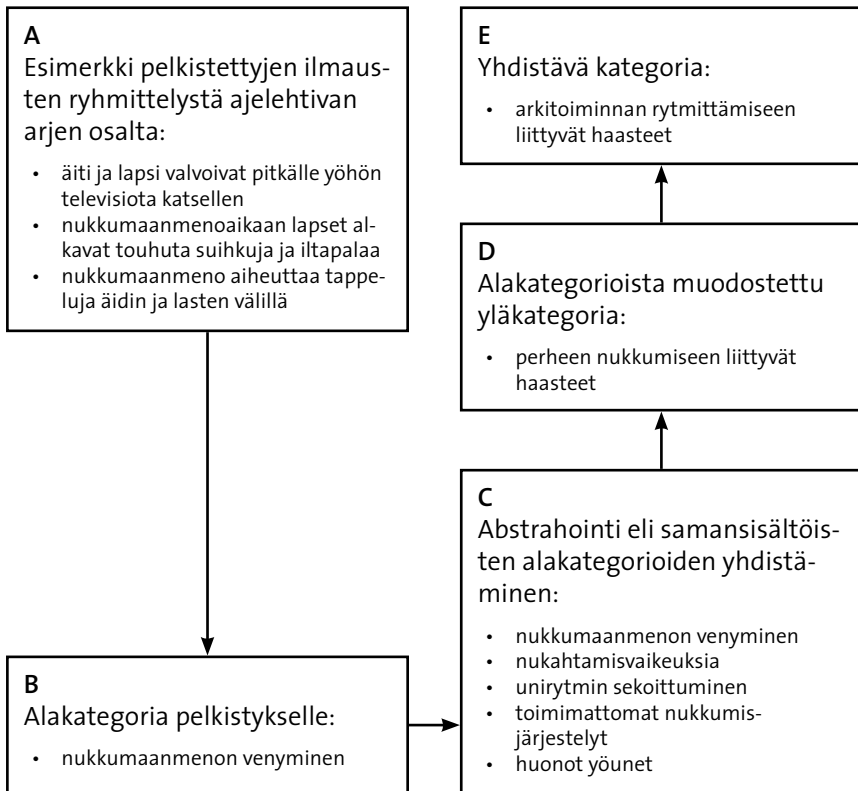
A
Esimerkki pelkistettyjen ilmausten ryhmittelystä ajelehtivan arjen osalta:

- äiti ja lapsi valvoivat pitkälle yöhön televisiota katsellen
- nukkumaanmenoaikaan lapset alkavat touhuta suihkuja ja iltapalaa
- nukkumaanmeno aiheuttaa tappeluja äidin ja lasten välillä

B
Alakategoria pelkistykselle:

- nukkumaanmenon venyminen

C
Abstrahointi eli samansisältöisten alakategorioiden yhdistäminen:

- nukkumaanmenon venyminen
- nukahtamisvaikeuksia
- unirytmin sekoittuminen
- toimimattomat nukkumisjärjestelyt
- huonot yöunet

D
Alakategorioista muodostettu yläkategoria:

- perheen nukkumiseen liittyvät haasteet

E
Yhdistävä kategoria:

- arkitoiminnan rytmittämiseen liittyvät haasteet